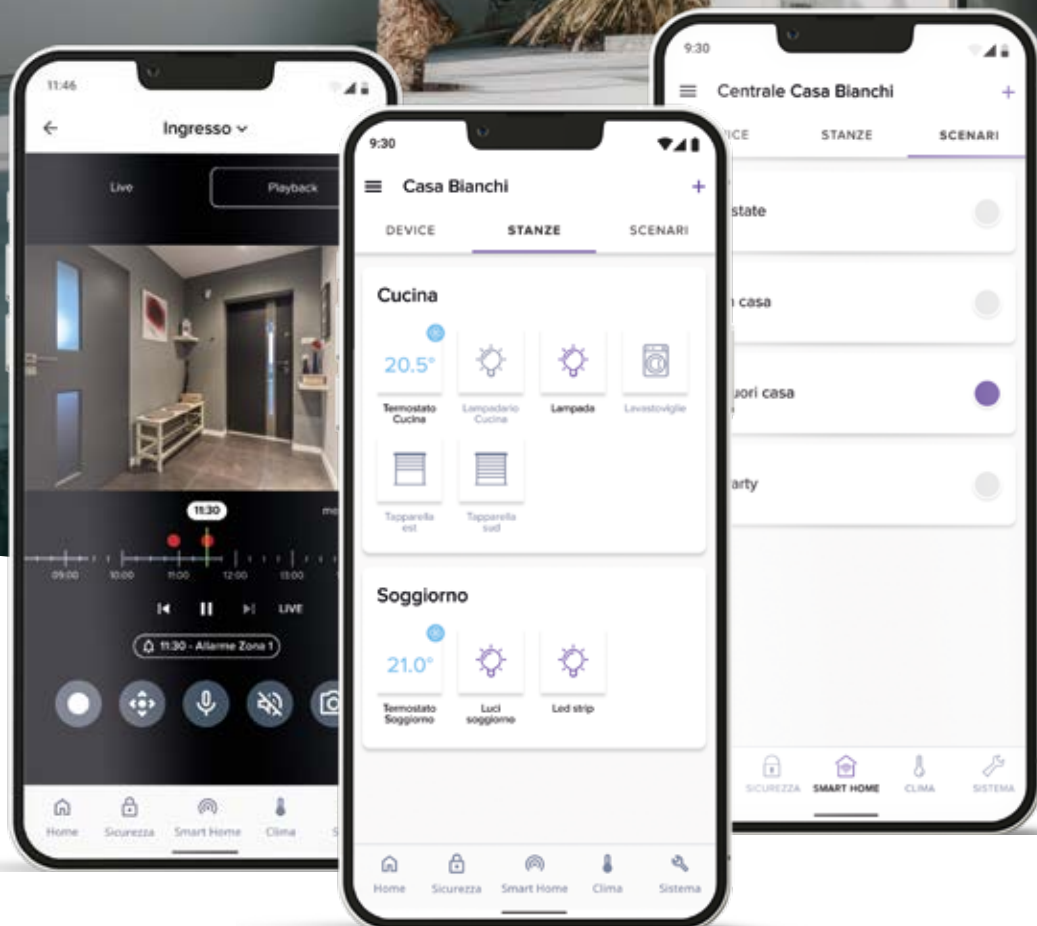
11:46

Ingresso

Live

Playback

11:30

09:00 10:00 11:00 12:00 13:00

LIVE

11:30 - Allarme Zona 1

Home Sicurezza Smart Home Clima

9:30

Casa Bianchi

DEVICE STANZE SCENARI

Cucina

20.5°

Termostato Cucina

Lampadario Cucina

Lampada

Lavastoviglie

Tapparella est

Tapparella sud

Soggiorno

21.0°

Termostato Soggiorno

Luci soggiorno

Led strip

Home Sicurezza Smart Home Clima Sistema

9:30

Centrale Casa Bianchi

VICE STANZE SCENARI

state

casa

uori casa

arty

SICUREZZA SMART HOME CLIMA SISTEMA